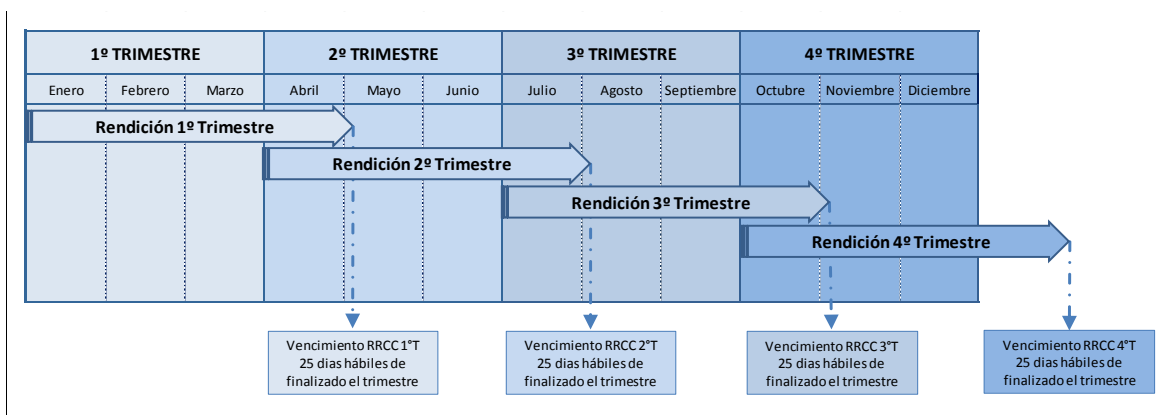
| 1º TRIMESTRE | | | 2º TRIMESTRE | | | 3º TRIMESTRE | | | 4º TRIMESTRE | | |
|---|---|---|---|---|---|---|---|---|---|---|---|
| Enero | Febrero | Marzo | Abril | Mayo | Junio | Julio | Agosto | Septiembre | Octubre | Noviembre | Diciembre |

Rendición 1º Trimestre

Rendición 2º Trimestre

Rendición 3º Trimestre

Rendición 4º Trimestre

Vencimiento RRCC 1°T
25 dias hábiles de finalizado el trimestre

Vencimiento RRCC 2°T
25 dias hábiles de finalizado el trimestre

Vencimiento RRCC 3°T
25 dias hábiles de finalizado el trimestre

Vencimiento RRCC 4°T
25 dias hábiles de finalizado el trimestre